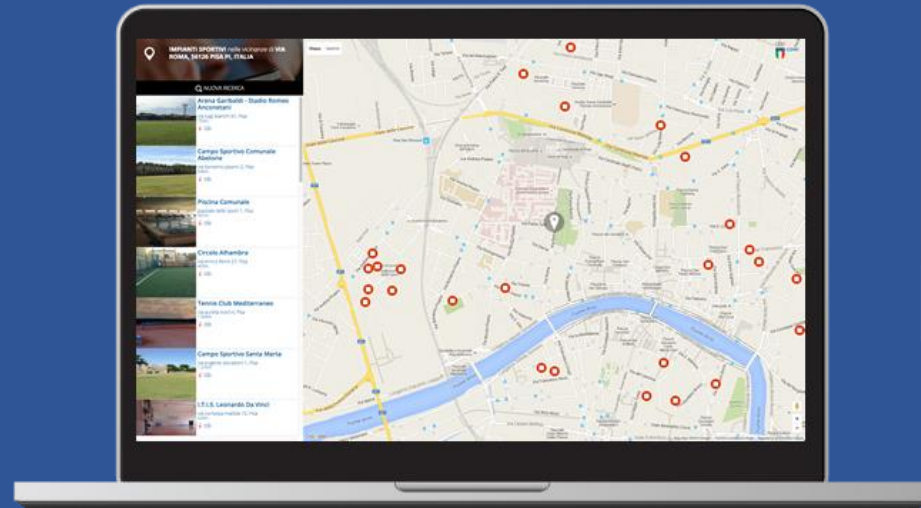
IMPIANTI SPORTIVI nelle vicinanze di VIA ROMA, 56126 PISA PI, ITALIA

NUOVA RICERCA

Arena Garibaldi - Stadio Romeo Anconetani

Campo Sportivo Comunale Abetone

Piscina Comunale

Circolo Alhambra

Tennis Club Mediterraneo

Campo Sportivo Santa Maria

I.T.I.S. Leonardo Da Vinci